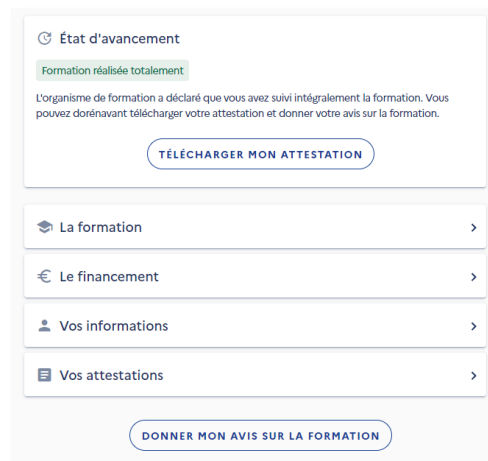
État d'avancement

Formation réalisée totalement

L'organisme de formation a déclaré que vous avez suivi intégralement la formation. Vous pouvez dorénavant télécharger votre attestation et donner votre avis sur la formation.

TÉLÉCHARGER MON ATTESTATION

La formation

Le financement

Vos informations

Vos attestations

DONNER MON AVIS SUR LA FORMATION